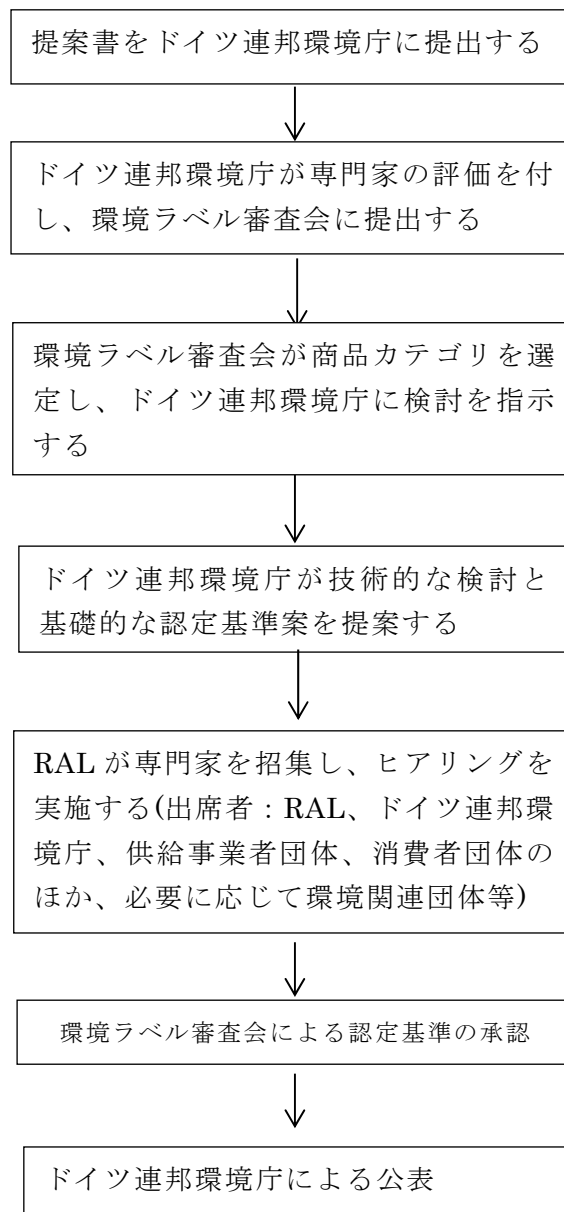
提案書をドイツ連邦環境庁に提出する

ドイツ連邦環境庁が専門家の評価を付し、環境ラベル審査会に提出する

環境ラベル審査会が商品カテゴリを選定し、ドイツ連邦環境庁に検討を指示する

ドイツ連邦環境庁が技術的な検討と基礎的な認定基準案を提案する

RAL が専門家を招集し、ヒアリングを実施する(出席者：RAL、ドイツ連邦環境庁、供給事業者団体、消費者団体のほか、必要に応じて環境関連団体等)

環境ラベル審査会による認定基準の承認

ドイツ連邦環境庁による公表